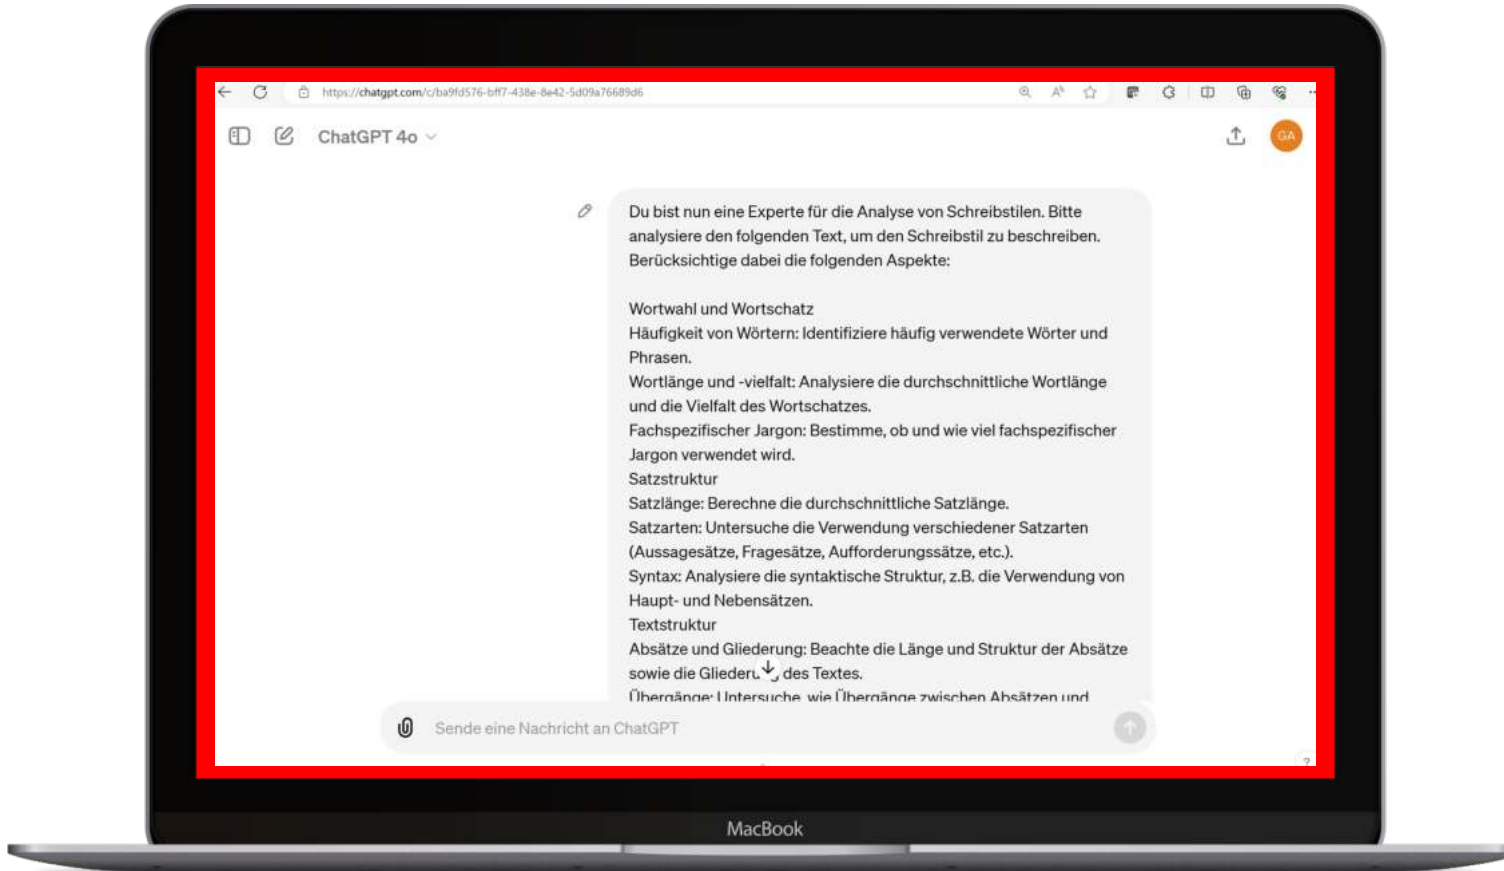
https://chatgpt.com/c/ba9fd576-bff7-438e-8e42-5d09a76689d6

ChatGPT 4o

GA

Du bist nun eine Experte für die Analyse von Schreibstilen. Bitte analysiere den folgenden Text, um den Schreibstil zu beschreiben. Berücksichtige dabei die folgenden Aspekte:

Wortwahl und Wortschatz
Häufigkeit von Wörtern: Identifiziere häufig verwendete Wörter und Phrasen.
Wortlänge und -vielfalt: Analysiere die durchschnittliche Wortlänge und die Vielfalt des Wortschatzes.
Fachspezifischer Jargon: Bestimme, ob und wie viel fachspezifischer Jargon verwendet wird.
Satzstruktur
Satzlänge: Berechne die durchschnittliche Satzlänge.
Satzarten: Untersuche die Verwendung verschiedener Satzarten (Aussagesätze, Fragesätze, Aufforderungssätze, etc.).
Syntax: Analysiere die syntaktische Struktur, z.B. die Verwendung von Haupt- und Nebensätzen.
Textstruktur
Absätze und Gliederung: Beachte die Länge und Struktur der Absätze sowie die Gliederu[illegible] des Textes.
Übergänge: Untersuche, wie Übergänge zwischen Absätzen und

Sende eine Nachricht an ChatGPT

MacBook